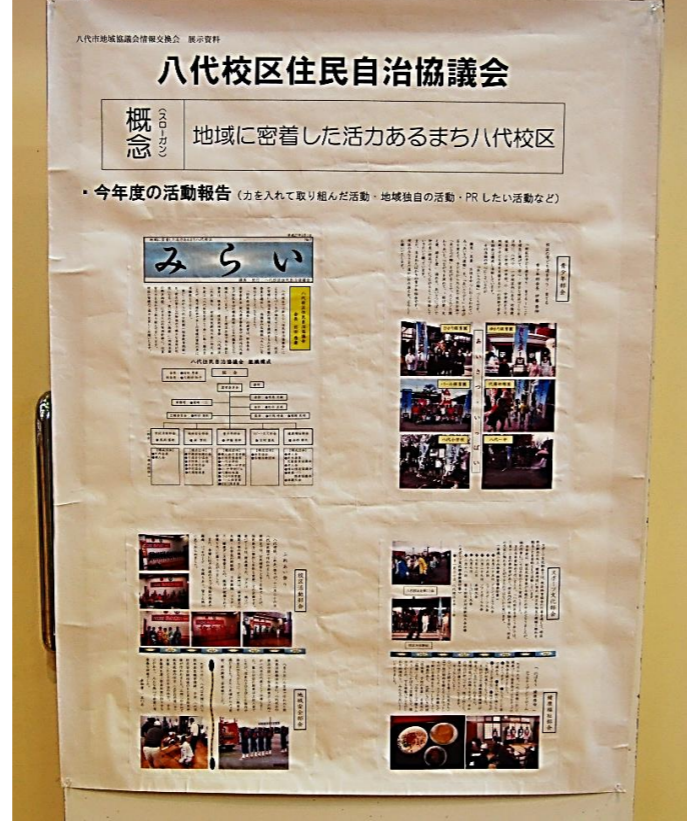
八代市地域協議会情報交換会　展示資料

八代校区住民自治協議会

概念（スローガン）　地域に密着した活力あるまち八代校区

・今年度の活動報告（力を入れて取り組んだ活動・地域独自の活動・PRしたい活動など）

みらい

八代住民自治協議会

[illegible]